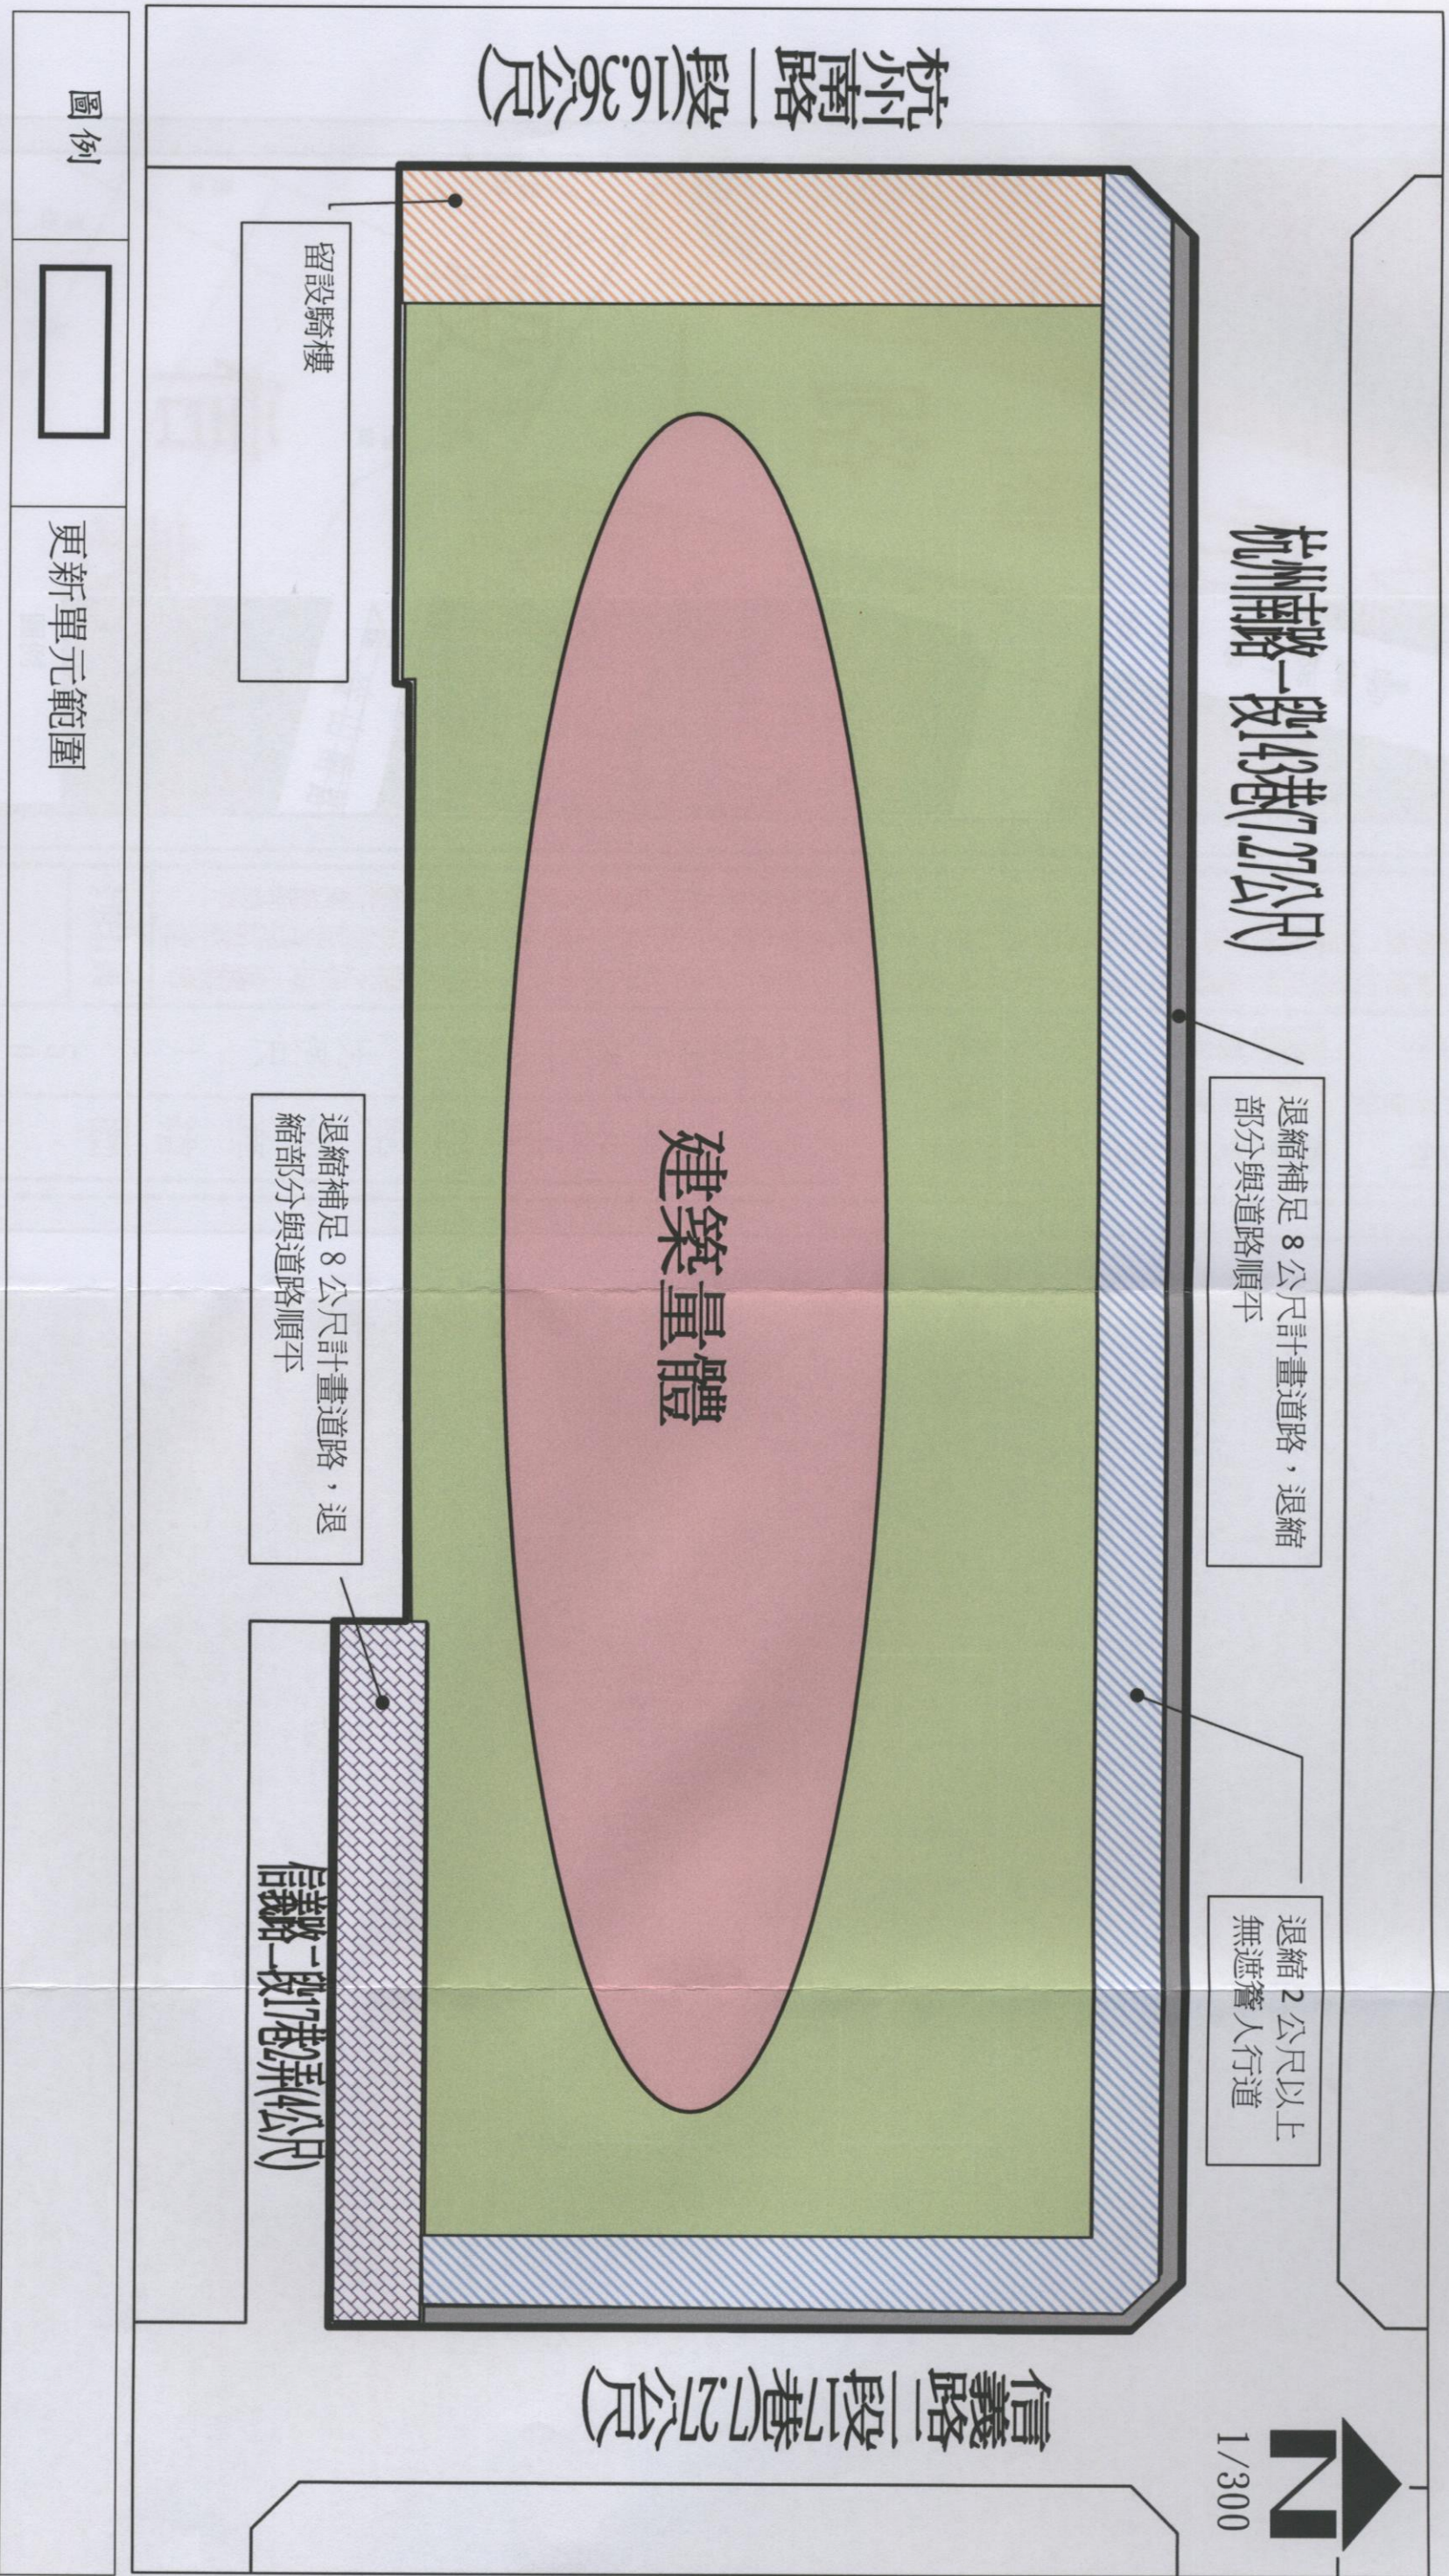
杭州南路一段(16.36公尺)

杭州南路一段143巷(7.27公尺)

留設騎樓

建築量體

退縮補足 8 公尺計畫道路，退縮部分與道路順平

退縮補足 8 公尺計畫道路，退縮部分與道路順平

退縮 2 公尺以上無遮簷人行道

信義路二段17巷(7.27公尺)

信義路二段17巷2弄(4公尺)

N
1/300

圖例

更新單元範圍